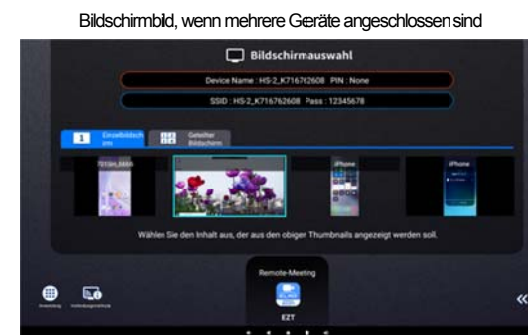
Bildschirmbild, wenn mehrere Geräte angeschlossen sind

Bildschirmauswahl

Device Name : HS-2_K7167t2608 PIN : None

SSID : HS-2_K716762608 Pass : 12345678

Einzelbildschirm

Geteilter Bildschirm

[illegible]

iPhone

iPhone

Wählen Sie den Inhalt aus, der aus den obiger Thumbnails angezeigt werden soll.

Remote-Meeting

EZT

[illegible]

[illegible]

«